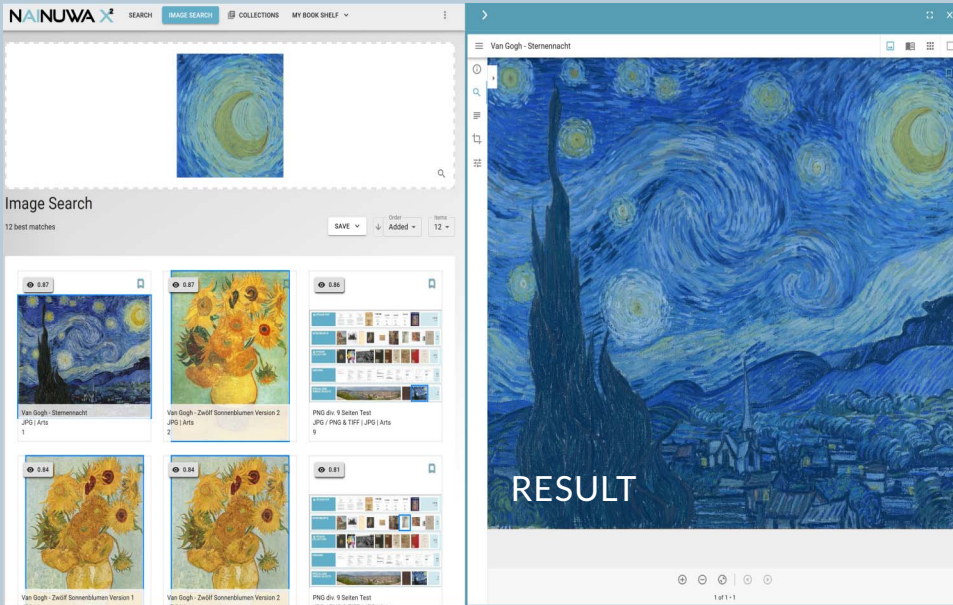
NAINUWA X²
SEARCH
IMAGE SEARCH
COLLECTIONS
MY BOOK SHELF

Image Search
12 best matches
SAVE
Order
Added
Items
12

0.87
Van Gogh - Sternennacht
JPG | Arts
1

0.87
Van Gogh - Zwölf Sonnenblumen Version 2
JPG | Arts
2

0.86
PNG div. 9 Seiten Test
JPG / PNG & TIFF | JPG | Arts
9

0.84
Van Gogh - Zwölf Sonnenblumen Version 1

0.84
Van Gogh - Zwölf Sonnenblumen Version 2

0.81
PNG div. 9 Seiten Test

Van Gogh - Sternennacht

RESULT

1 of 1 - 1